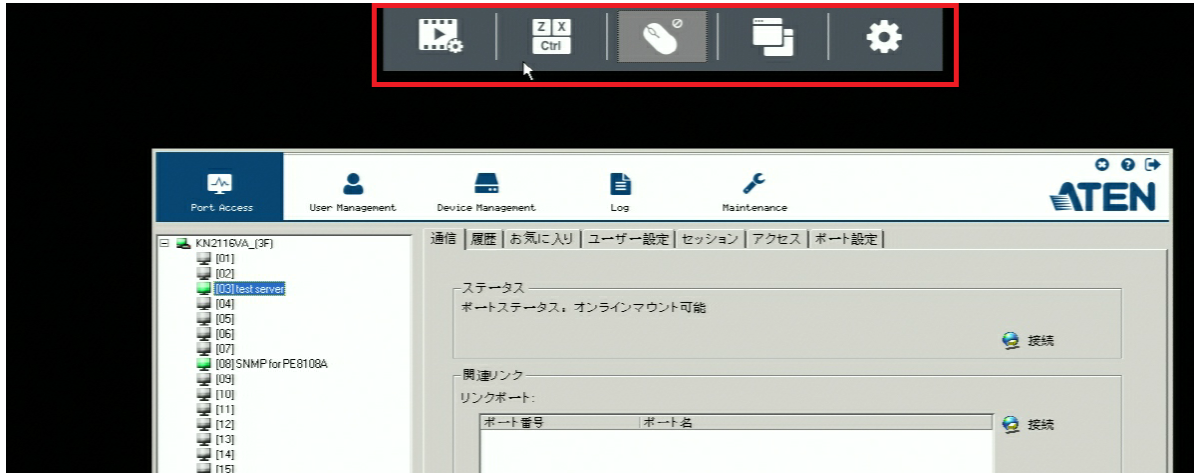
Z X
Ctrl

Port Access
User Management
Device Management
Log
Maintenance
ATEN

KN2116VA_(3F)
[01]
[02]
[03] test server
[04]
[05]
[06]
[07]
[08] SNMP for PE8108A
[09]
[10]
[11]
[12]
[13]
[14]
[15]

通信 | 履歴 | お気に入り | ユーザー設定 | セッション | アクセス | ポート設定

ステータス
ポートステータス，オンラインマウント可能
接続

関連リンク
リンクポート:

| ポート番号 | ポート名 |
|---|---|

接続